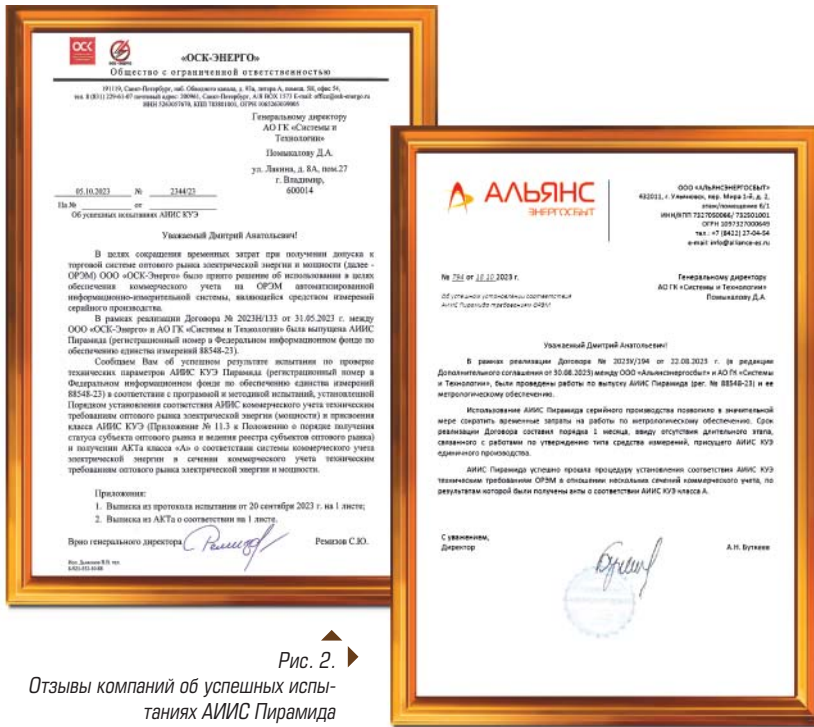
ОСК

«ОСК-ЭНЕРГО»
Общество с ограниченной ответственностью

191119, Санкт-Петербург, наб. Обводного канала, д. 93а, литера А, помещ. 5Н, офис 54, тел. 8 (812) 229-61-07 почтовый адрес: 190961, Санкт-Петербург, А/Я BOX 1573 E-mail: office@osk-energo.ru ИНН 5263057878, КПП 783801001, ОГРН 1065263039905

Генеральному директору АО ГК «Системы и Технологии»
Помыкалову Д.А.
ул. Ляхина, д. 8А, пом.27
г. Владимир, 600014

05.10.2023 № 2344/23
На № от
Об успешных испытаниях АИИС КУЭ

Уважаемый Дмитрий Анатольевич!

В целях сокращения временных затрат при получении допуска к торговой системе оптового рынка электрической энергии и мощности (далее - ОРЭМ) ООО «ОСК-Энерго» было принято решение об использовании в целях обеспечения коммерческого учета на ОРЭМ автоматизированной информационно-измерительной системы, являющейся средством измерений серийного производства.

В рамках реализации Договора № 2023Н/133 от 31.05.2023 г. между ООО «ОСК-Энерго» и АО ГК «Системы и Технологии» была выпущена АИИС Пирамида (регистрационный номер в Федеральном информационном фонде по обеспечению единства измерений 88548-23).

Сообщаем Вам об успешном результате испытаний по проверке технических параметров АИИС КУЭ Пирамида (регистрационный номер в Федеральном информационном фонде по обеспечению единства измерений 88548-23) в соответствии с программой и методикой испытаний, установленной Порядком установления соответствия АИИС коммерческого учета техническим требованиям оптового рынка электрической энергии (мощности) и присвоения класса АИИС КУЭ (Приложение № 11.3 к Положению о порядке получения статуса субъекта оптового рынка и ведения реестра субъектов оптового рынка) и получении АКТа класса «А» о соответствии системы коммерческого учета электрической энергии в сечении коммерческого учета техническим требованиям оптового рынка электрической энергии и мощности.

Приложения:
1. Выписка из протокола испытании от 20 сентября 2023 г. на 1 листе;
2. Выписка из АКТа о соответствии на 1 листе.

Врио генерального директора Ремизов С.Ю.

Исп. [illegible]
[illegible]

АЛЬЯНС ЭНЕРГОСБЫТ

ООО «АЛЬЯНСЭНЕРГОСБЫТ»
432011, г. Ульяновск, пер. Мира 1-й, д. 2, этаж/помещение 6/1
ИНН/КПП 7327050066/ 732501001
ОГРН 1097327000649
тел.: +7 (8422) 27-04-54
e-mail: info@alliance-es.ru

№ 794 от 18.10.2023 г.

Об успешном установлении соответствия АИИС Пирамида требованиям ОРЭМ

Генеральному директору АО ГК «Системы и Технологии»
Помыкалову Д.А.

Уважаемый Дмитрий Анатольевич!

В рамках реализации Договора № 2023У/194 от 22.08.2023 г. (в редакции Дополнительного соглашения от 30.08.2023) между ООО «Альянсэнергосбыт» и АО ГК «Системы и Технологии», были проведены работы по выпуску АИИС Пирамида (рег. № 88548-23) и ее метрологическому обеспечению.

Использование АИИС Пирамида серийного производства позволило в значительной мере сократить временные затраты на работы по метрологическому обеспечению. Срок реализации Договора составил порядка 1 месяца, ввиду отсутствия длительного этапа, связанного с работами по утверждению типа средства измерений, присущего АИИС КУЭ единичного производства.

АИИС Пирамида успешно прошла процедуру установления соответствия АИИС КУЭ техническим требованиям ОРЭМ в отношении нескольких сечений коммерческого учета, по результатам которой были получены акты о соответствии АИИС КУЭ класса А.

С уважением,
Директор А.Н. Бутяев

Рис. 2.
Отзывы компаний об успешных испытаниях АИИС Пирамида